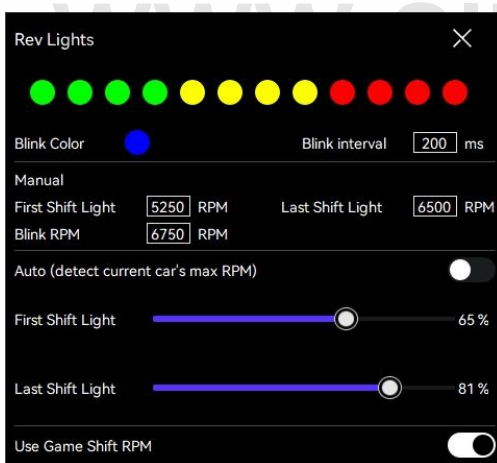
Rev Lights

Blink Color

Blink interval 200 ms

Manual

First Shift Light 5250 RPM

Last Shift Light 6500 RPM

Blink RPM 6750 RPM

Auto (detect current car's max RPM)

First Shift Light 65 %

Last Shift Light 81 %

Use Game Shift RPM